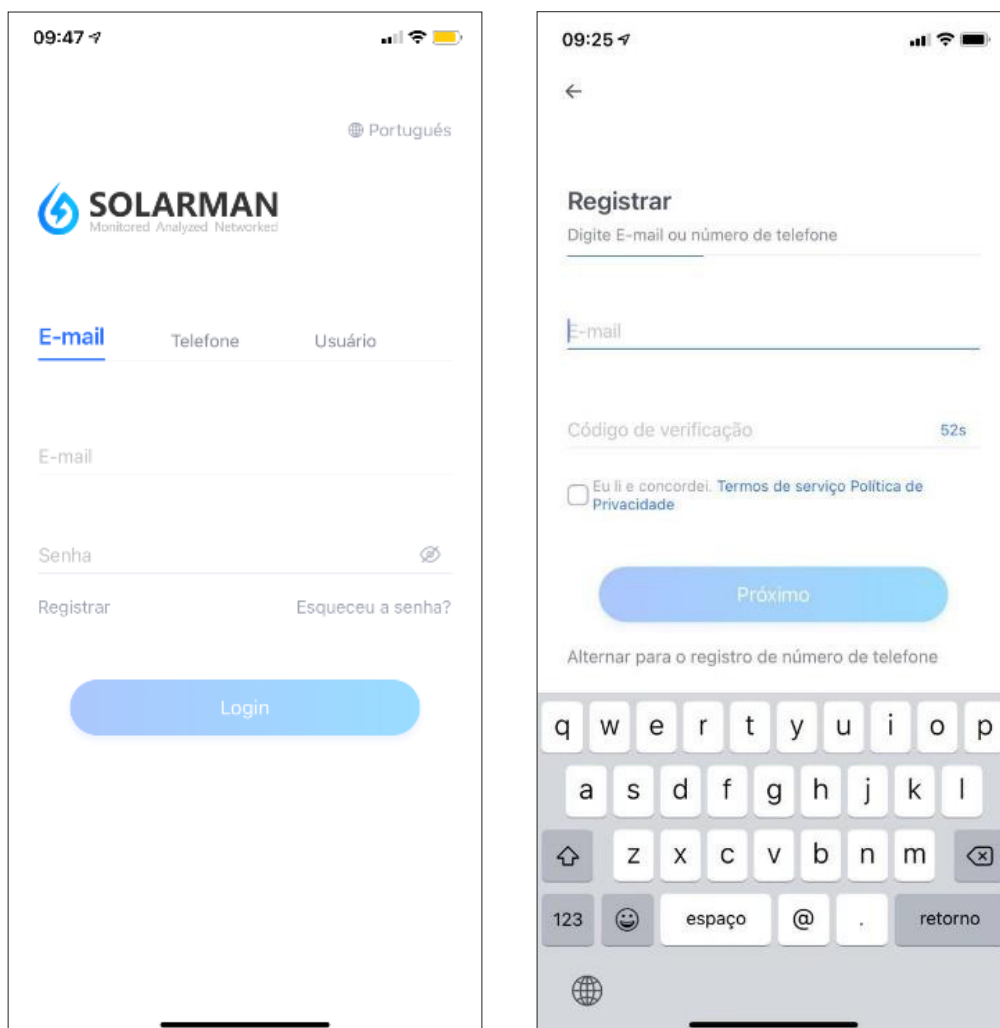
09:47

Português

SOLARMAN
Monitored Analyzed Networked

E-mail Telefone Usuário

E-mail

Senha

Registrar Esqueceu a senha?

Login

09:25

←

Registrar
Digite E-mail ou número de telefone

E-mail

Código de verificação 52s

Eu li e concordei. Termos de serviço Política de Privacidade

Próximo

Alternar para o registro de número de telefone

q w e r t y u i o p
a s d f g h j k l
z x c v b n m
123 espaço @ . retorno